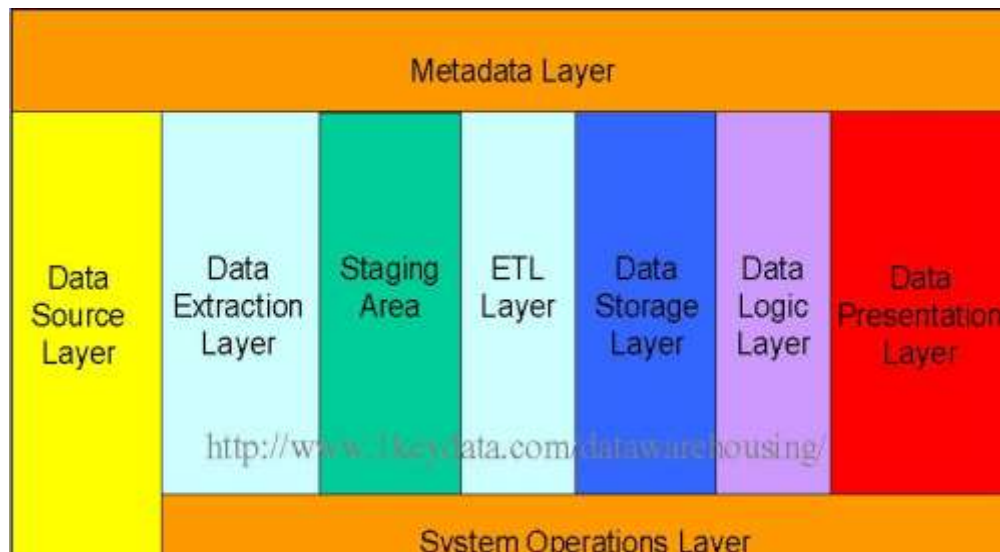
Metadata Layer

Data Source Layer

Data Extraction Layer

Staging Area

ETL Layer

Data Storage Layer

Data Logic Layer

Data Presentation Layer

http://www.1keydata.com/datawarehousing/

System Operations Layer